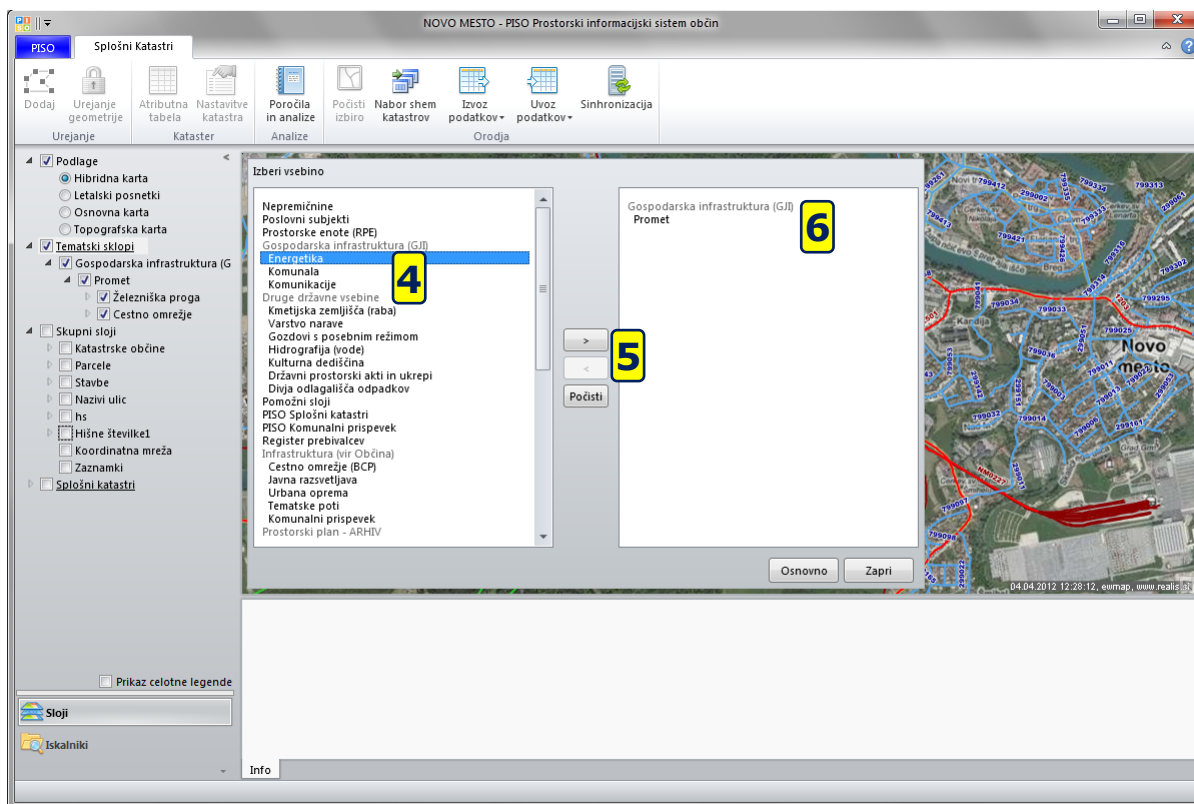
NOVO MESTO - PISO Prostorski informacijski sistem občin

PISO
Splošni Katastri

Dodaj
Urejanje geometrije
Urejanje
Atributna tabela
Nastavitve katastra
Kataster
Poročila in analize
Analize
Počisti izbiro
Nabor shem katastrov
Izvoz podatkov
Uvoz podatkov
Sinhronizacija
Orodja

Podlage
Hibridna karta
Letalski posnetki
Osnovna karta
Topografska karta
Tematski sklopi
Gospodarska infrastruktura (G
Promet
Železniška proga
Cestno omrežje
Skupni sloji
Katastrske občine
Parcele
Stavbe
Nazivi ulic
hs
Hišne številke1
Koordinatna mreža
Zaznamki
Splošni katastri

Prikaz celotne legende
Sloji
Iskalniki

Izberi vsebino

Nepremičnine
Poslovni subjekti
Prostorske enote (RPE)
Gospodarska infrastruktura (GJI)
Energetika
Komunala
Komunikacije
Druge državne vsebine
Kmetijska zemljišča (raba)
Varstvo narave
Gozdovi s posebnim režimom
Hidrografija (vode)
Kulturna dediščina
Državni prostorski akti in ukrepi
Divja odlagališča odpadkov
Pomožni sloji
PISO Splošni katastri
PISO Komunalni prispevek
Register prebivalcev
Infrastruktura (vir Občina)
Cestno omrežje (BCP)
Javna razsvetljava
Urbana oprema
Tematske poti
Komunalni prispevek
Prostorski plan - ARHIV

4

>
<
Počisti

5

Gospodarska infrastruktura (GJI)
Promet

6

Osnovno
Zapri

Novo mesto
04.04.2012 12:28:12, ewmap, www.realis.si

Info